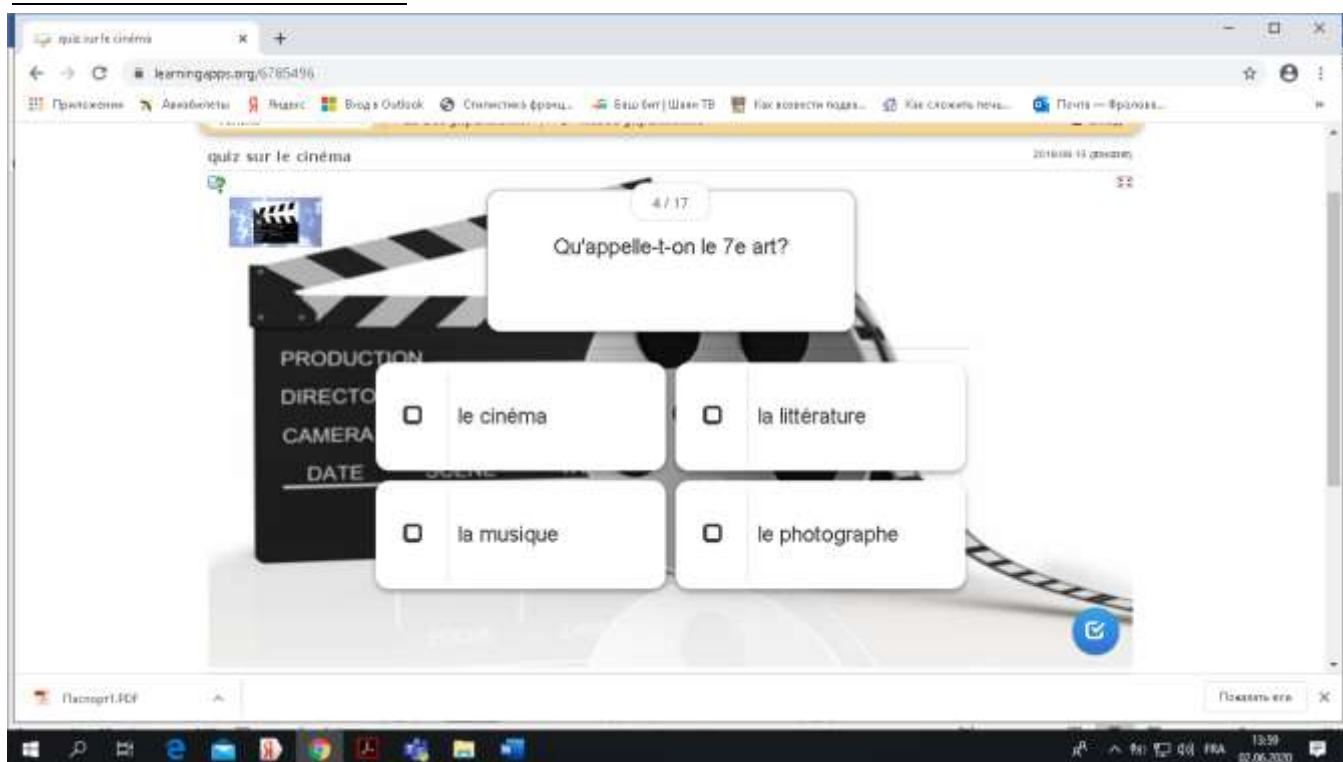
quiz sur le cinéma ×

learningapps.org/6785496

Приложения Авиабилеты Яндекс Вход в Outlook Стилистика франц... Баш бит | Шаан ТВ Как провести подка... Как сложить печь... Почта — Фролова...

quiz sur le cinéma

4 / 17

Qu'appelle-t-on le 7e art?

PRODUCTION
DIRECTOR
CAMERA
DATE SCENE

le cinéma

la littérature

la musique

le photographe

Паспорт1.PDF

Показать все

FRA 13:59 02.06.2020